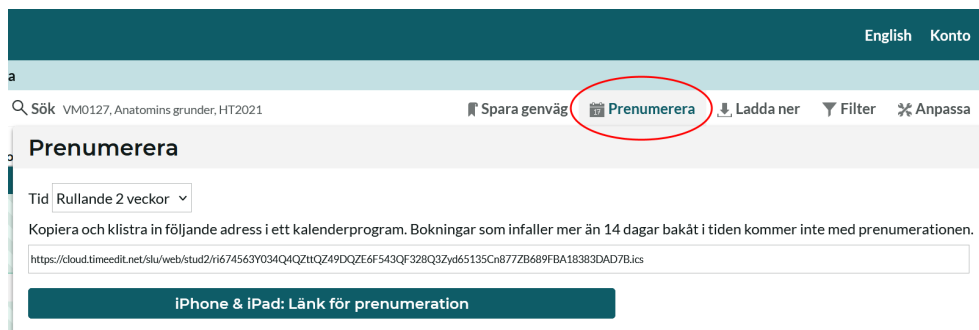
English Konto

a

Sök VM0127, Anatomins grunder, HT2021

Spara genväg Prenumerera Ladda ner Filter Anpassa

Prenumerera

Tid Rullande 2 veckor

Kopiera och klistra in följande adress i ett kalenderprogram. Bokningar som infaller mer än 14 dagar bakåt i tiden kommer inte med prenumerationen.

https://cloud.timeedit.net/slu/web/stud2/ri674563Y034Q4QZttQZ49DQZE6F543QF328Q3Zyd65135Cn877ZB689FBA18383DAD7B.ics

iPhone & iPad: Länk för prenumeration